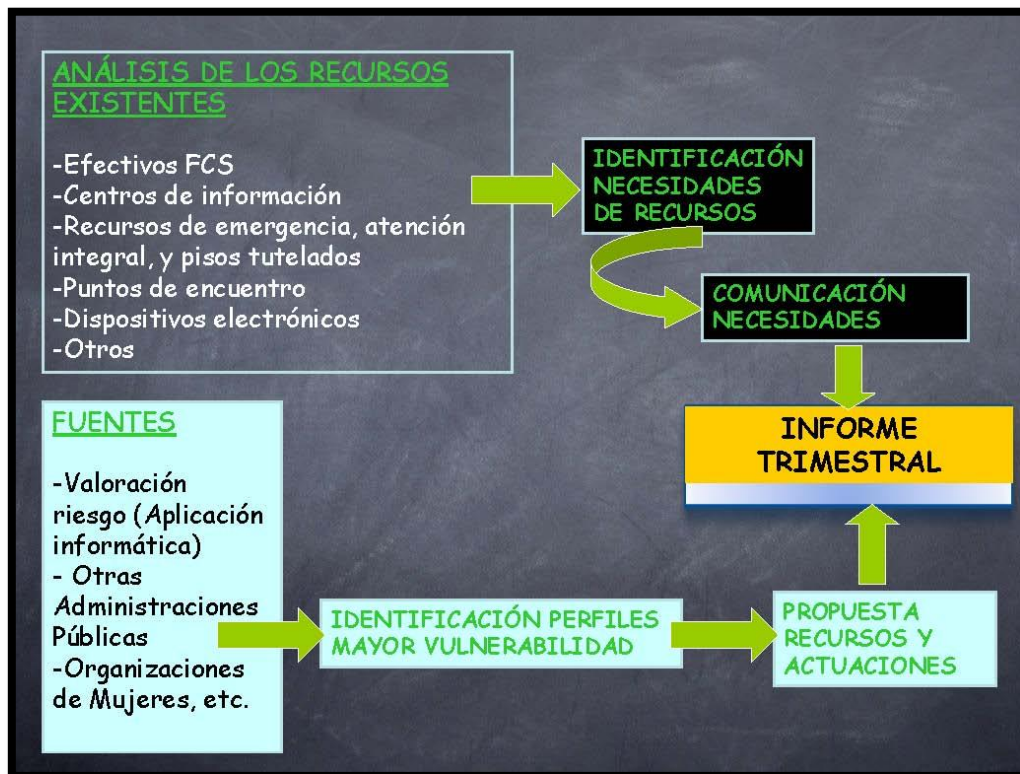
ANÁLISIS DE LOS RECURSOS EXISTENTES

-Efectivos FCS
-Centros de información
-Recursos de emergencia, atención integral, y pisos tutelados
-Puntos de encuentro
-Dispositivos electrónicos
-Otros

IDENTIFICACIÓN NECESIDADES DE RECURSOS

COMUNICACIÓN NECESIDADES

INFORME TRIMESTRAL

FUENTES

-Valoración riesgo (Aplicación informática)
- Otras Administraciones Públicas
-Organizaciones de Mujeres, etc.

IDENTIFICACIÓN PERFILES MAYOR VULNERABILIDAD

PROPUESTA RECURSOS Y ACTUACIONES